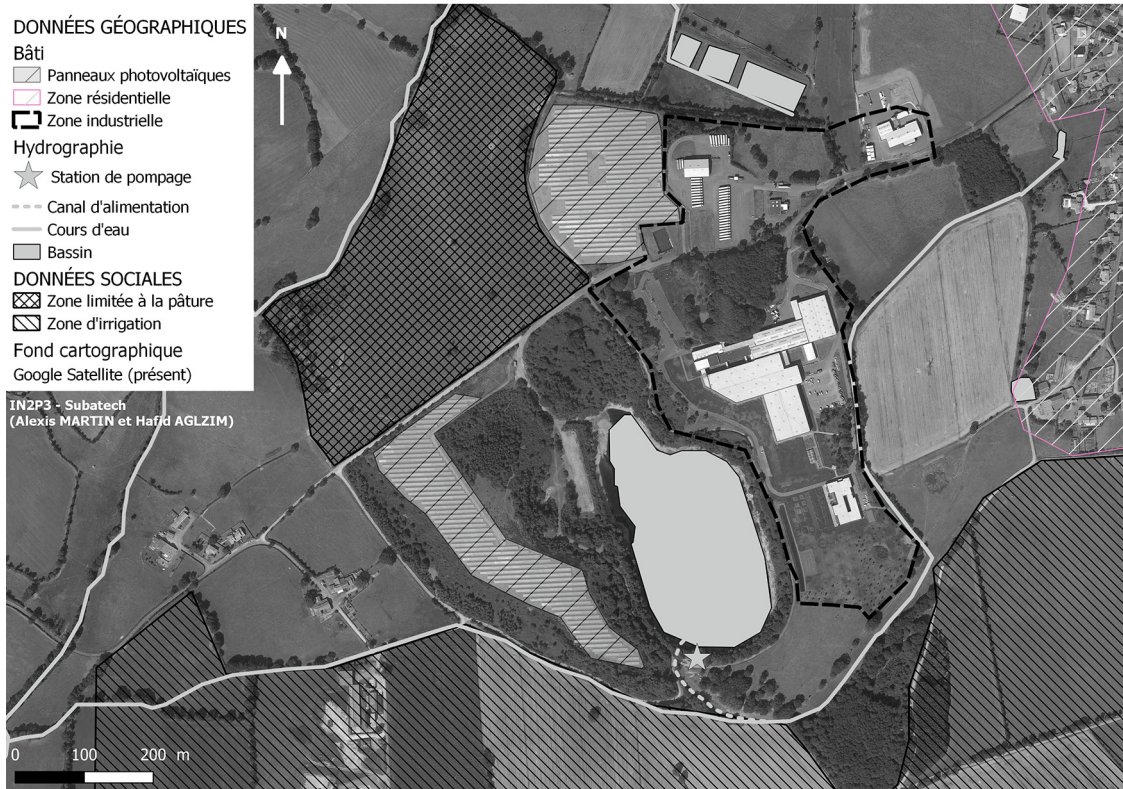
DONNÉES GÉOGRAPHIQUES
Bâti
Panneaux photovoltaïques
Zone résidentielle
Zone industrielle
Hydrographie
Station de pompage
Canal d'alimentation
Cours d'eau
Bassin
DONNÉES SOCIALES
Zone limitée à la pâture
Zone d'irrigation
Fond cartographique
Google Satellite (présent)

N

IN2P3 - Subatech
(Alexis MARTIN et Hafid AGLZIM)

0 100 200 m